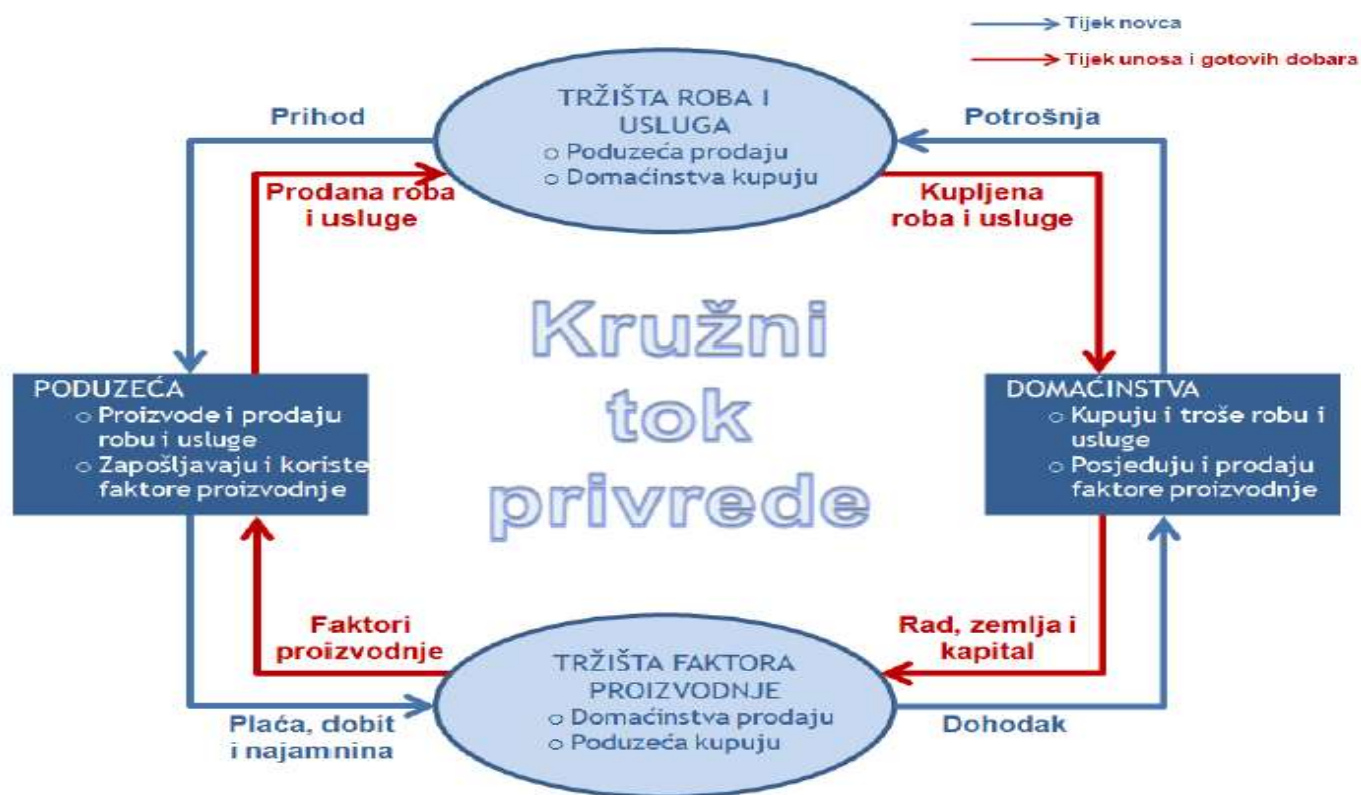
Tijek novca
Tijek unosa i gotovih dobara

Prihod

TRŽIŠTA ROBA I USLUGA
o Poduzeća prodaju
o Domaćinstva kupuju

Potrošnja

Prodana roba i usluge

Kupljena roba i usluge

Kružni tok privrede

PODUZEĆA
o Proizvode i prodaju robu i usluge
o Zapošljavaju i koriste faktore proizvodnje

DOMAĆINSTVA
o Kupuju i troše robu i usluge
o Posjeduju i prodaju faktore proizvodnje

Faktori proizvodnje

Rad, zemlja i kapital

TRŽIŠTA FAKTORA PROIZVODNJE
o Domaćinstva prodaju
o Poduzeća kupuju

Plaća, dobit i najamnina

Dohodak